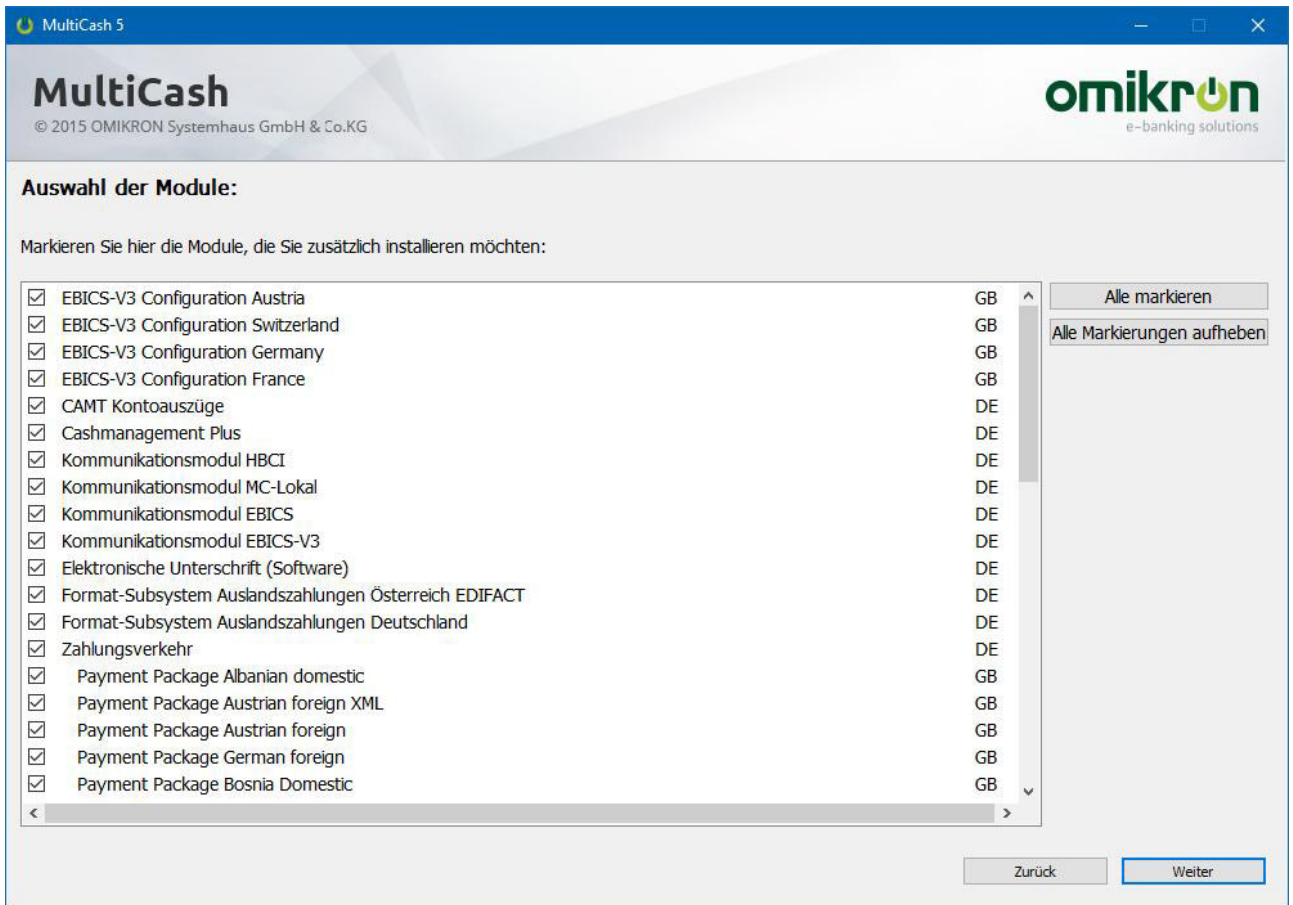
MultiCash 5

MultiCash
© 2015 OMIKRON Systemhaus GmbH & Co.KG

omikron
e-banking solutions

Auswahl der Module:

Markieren Sie hier die Module, die Sie zusätzlich installieren möchten:

| | |
|---|---|
| EBICS-V3 Configuration Austria | GB |
| EBICS-V3 Configuration Switzerland | GB |
| EBICS-V3 Configuration Germany | GB |
| EBICS-V3 Configuration France | GB |
| CAMT Kontoauszüge | DE |
| Cashmanagement Plus | DE |
| Kommunikationsmodul HBCI | DE |
| Kommunikationsmodul MC-Lokal | DE |
| Kommunikationsmodul EBICS | DE |
| Kommunikationsmodul EBICS-V3 | DE |
| Elektronische Unterschrift (Software) | DE |
| Format-Subsystem Auslandszahlungen Österreich EDIFACT | DE |
| Format-Subsystem Auslandszahlungen Deutschland | DE |
| Zahlungsverkehr | DE |
| Payment Package Albanian domestic | GB |
| Payment Package Austrian foreign XML | GB |
| Payment Package Austrian foreign | GB |
| Payment Package German foreign | GB |
| Payment Package Bosnia Domestic | GB |

Alle markieren
Alle Markierungen aufheben

Zurück
Weiter